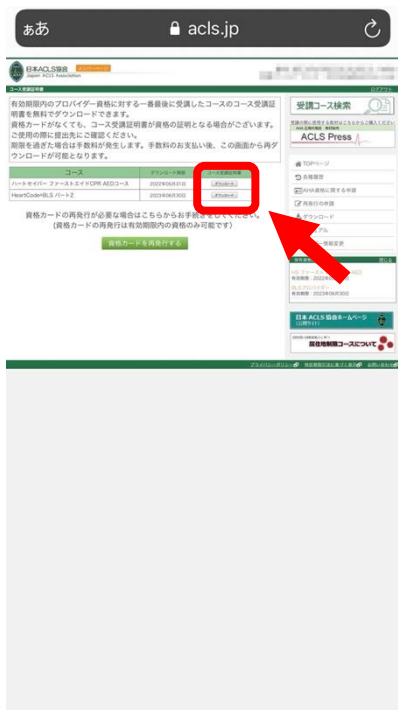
ああ acls.jp

日本ACLS協会
Japan ACLS Association

コース受講証明書

ログアウト

有効期限内のプロバイダー資格に対する一番最後に受講したコースのコース受講証明書を無料でダウンロードできます。
資格カードがなくても、コース受講証明書が資格の証明となる場合がございます。ご使用の際に提出先にご確認ください。
期限を過ぎた場合は手数料が発生します。手数料のお支払い後、この画面から再ダウンロードが可能となります。

| コース | ダウンロード期限 | コース受講証明書 |
|---|---|---|
| ハートセイバー ファーストエイドCPR AEDコース | 2023年06月31日 | ダウンロード |
| HeartCode®BLS パート2 | 2023年06月30日 | ダウンロード |

資格カードの再発行が必要な場合はこちらからお手続きをしてください。
(資格カードの再発行は有効期限内の資格のみ可能です)

資格カードを再発行する

受講コース検索

ACLS Press

TOPページ
お申込履歴
AHA資格に関する申請
再発行の申請
ダウンロード
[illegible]
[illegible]情報変更

保有資格
HS ファーストエイド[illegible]
有効期限：2023年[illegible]
BLSプロバイダー
有効期限：2023年06月30日

日本ACLS協会ホームページ

蘇生処置コースについて

プライバシーポリシー 特定商取引法に基づく表記 お問い合わせ